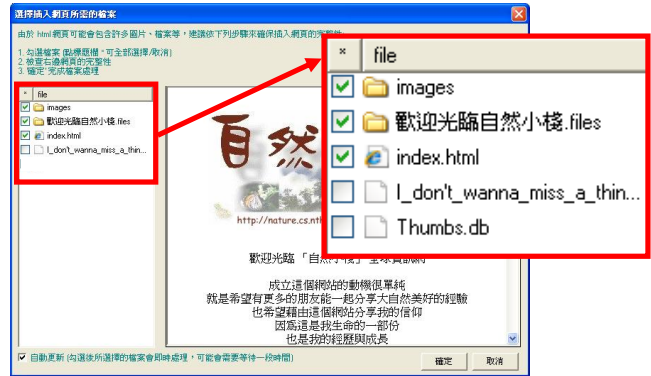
選擇插入網頁所需的檔案

由於 html 網頁可能會包含許多圖片、檔案等，建議依下列步驟來確保插入網頁的完整性

1. 勾選檔案 (點選欄標題，可全部選擇/取消)
2. 檢查右邊網頁的完整性
3. 確定"完成檔案處理

| × | file |
|---|---|
| ☑ | images |
| ☑ | 歡迎光臨自然小棧.files |
| ☑ | index.html |
| ☐ | I_don't_wanna_miss_a_thin... |
| ☐ | Thumbs.db |

自然

http://nature.cs.nt

歡迎光臨「自然小棧」全球資訊網

成立這個網站的動機很單純
就是希望有更多的朋友能一起分享大自然美好的經驗
也希望藉由這個網站分享我的信仰
因為這是我生命的一部份
也是我的經歷與成長

☑ 自動更新 (勾選後所選擇的檔案會即時處理，可能會需要等待一段時間)

確定 取消